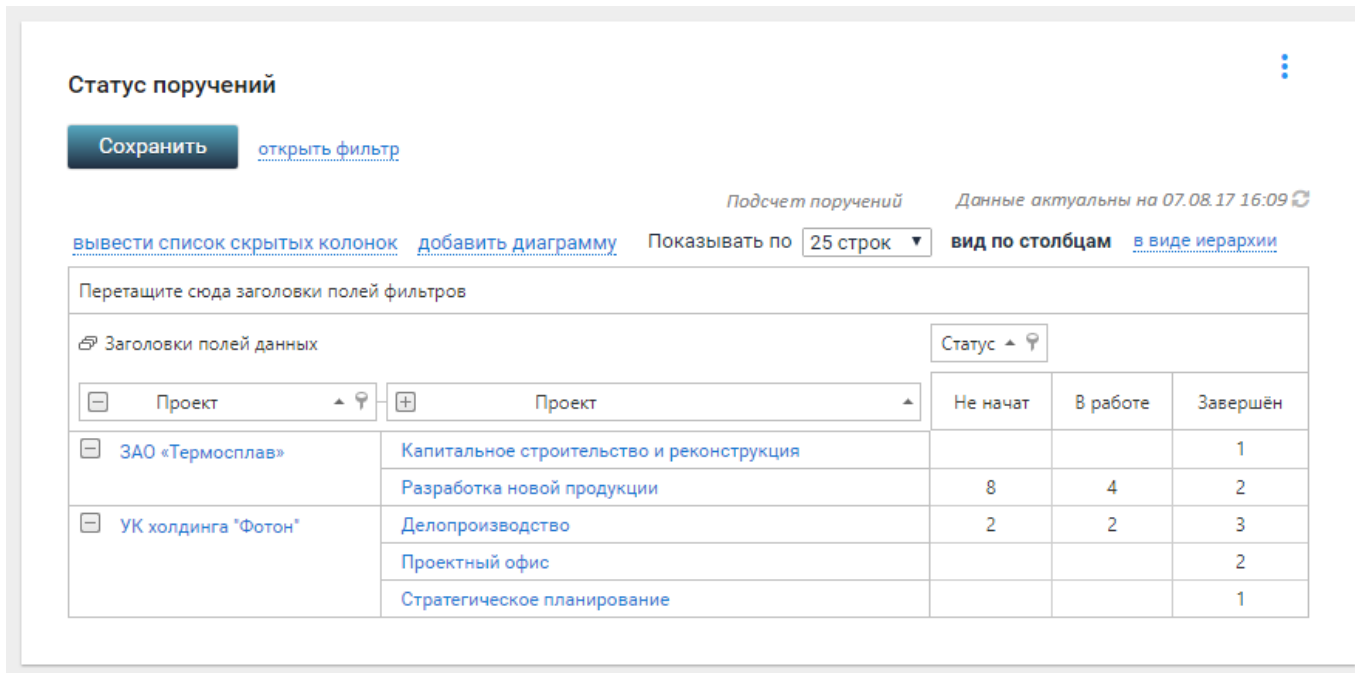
Статус поручений

Сохранить открыть фильтр

Подсчет поручений Данные актуальны на 07.08.17 16:09

вывести список скрытых колонок добавить диаграмму Показывать по 25 строк вид по столбцам в виде иерархии

Перетащите сюда заголовки полей фильтров

Заголовки полей данных

Статус

| Проект | Проект | Не начат | В работе | Завершён |
|---|---|---|---|---|
| ЗАО «Термосплав» | Капитальное строительство и реконструкция | | | 1 |
| | Разработка новой продукции | 8 | 4 | 2 |
| УК холдинга "Фотон" | Делопроизводство | 2 | 2 | 3 |
| | Проектный офис | | | 2 |
| | Стратегическое планирование | | | 1 |